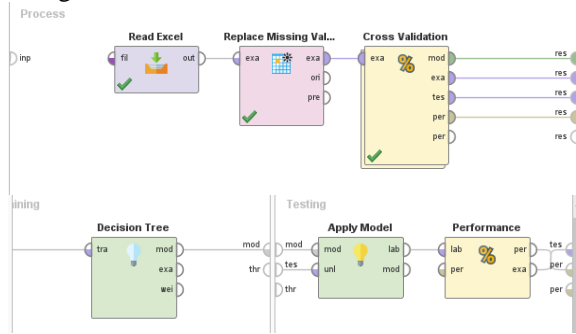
Process

inp

Read Excel
fil
out

Replace Missing Val...
exa
exa
ori
pre

Cross Validation
exa
mod
exa
tes
per
per

res
res
res
res
res

ining

Decision Tree
tra
mod
exa
wei

mod
thr

Testing

mod
tes
thr

Apply Model
mod
unl
lab
mod

Performance
lab
per
per
exa

tes
per
per